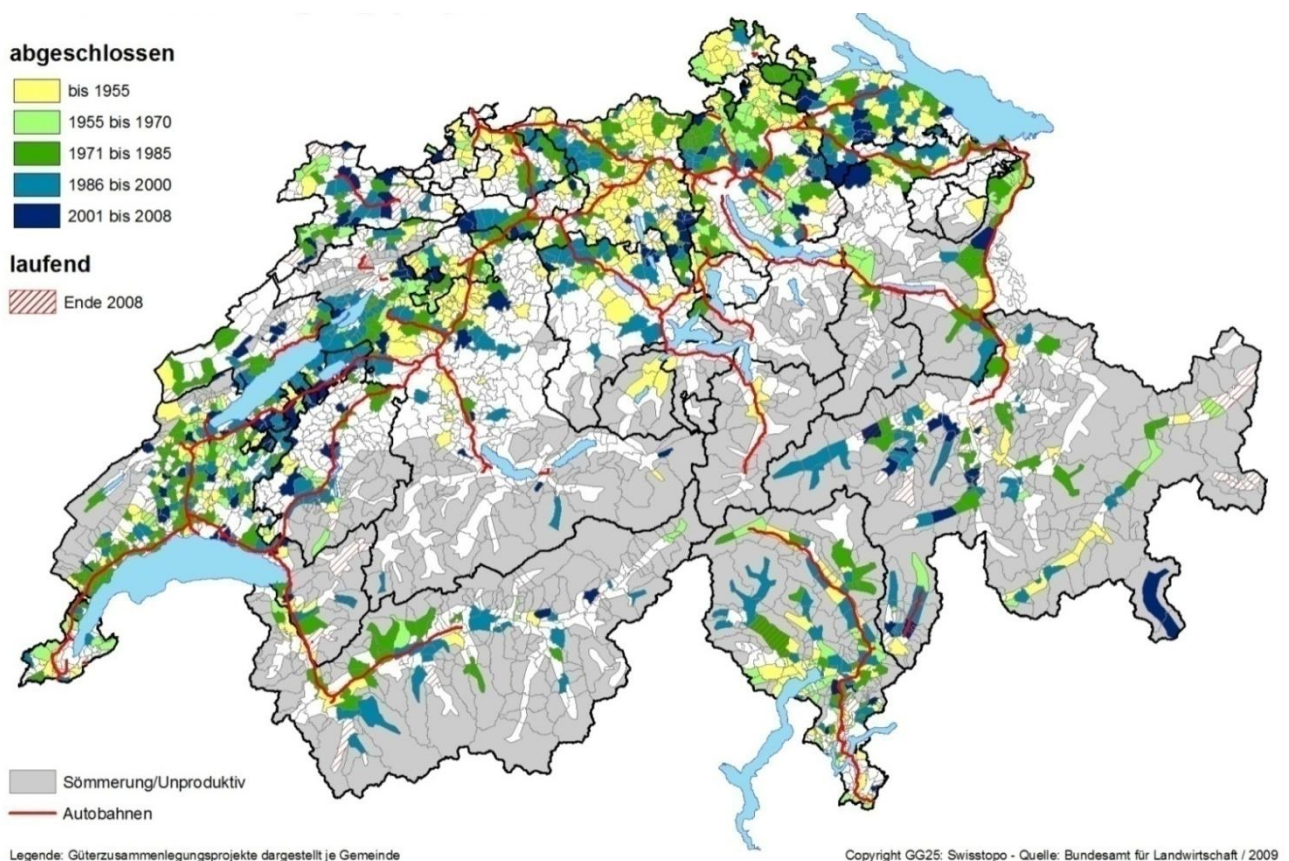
abgeschlossen

bis 1955

1955 bis 1970

1971 bis 1985

1986 bis 2000

2001 bis 2008

laufend

Ende 2008

Sömmerung/Unproduktiv

Autobahnen

Legende: Güterzusammenlegungsprojekte dargestellt je Gemeinde

Copyright GG25: Swisstopo - Quelle: Bundesamt für Landwirtschaft / 2009